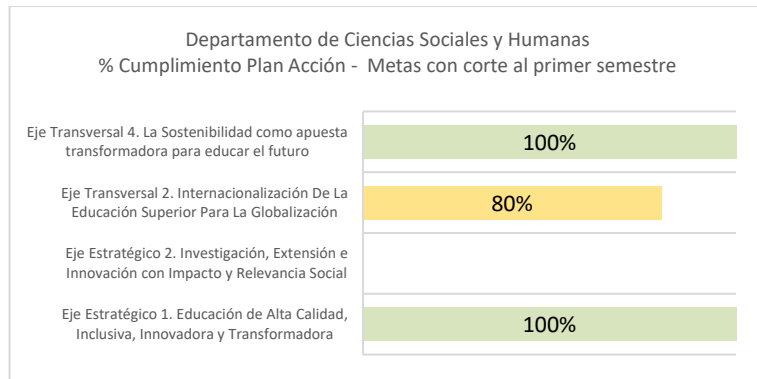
Departamento de Ciencias Sociales y Humanas
% Cumplimiento Plan Acción - Metas con corte al primer semestre

Eje Transversal 4. La Sostenibilidad como apuesta transformadora para educar el futuro

100%

Eje Transversal 2. Internacionalización De La Educación Superior Para La Globalización

80%

Eje Estratégico 2. Investigación, Extensión e Innovación con Impacto y Relevancia Social

Eje Estratégico 1. Educación de Alta Calidad, Inclusiva, Innovadora y Transformadora

100%